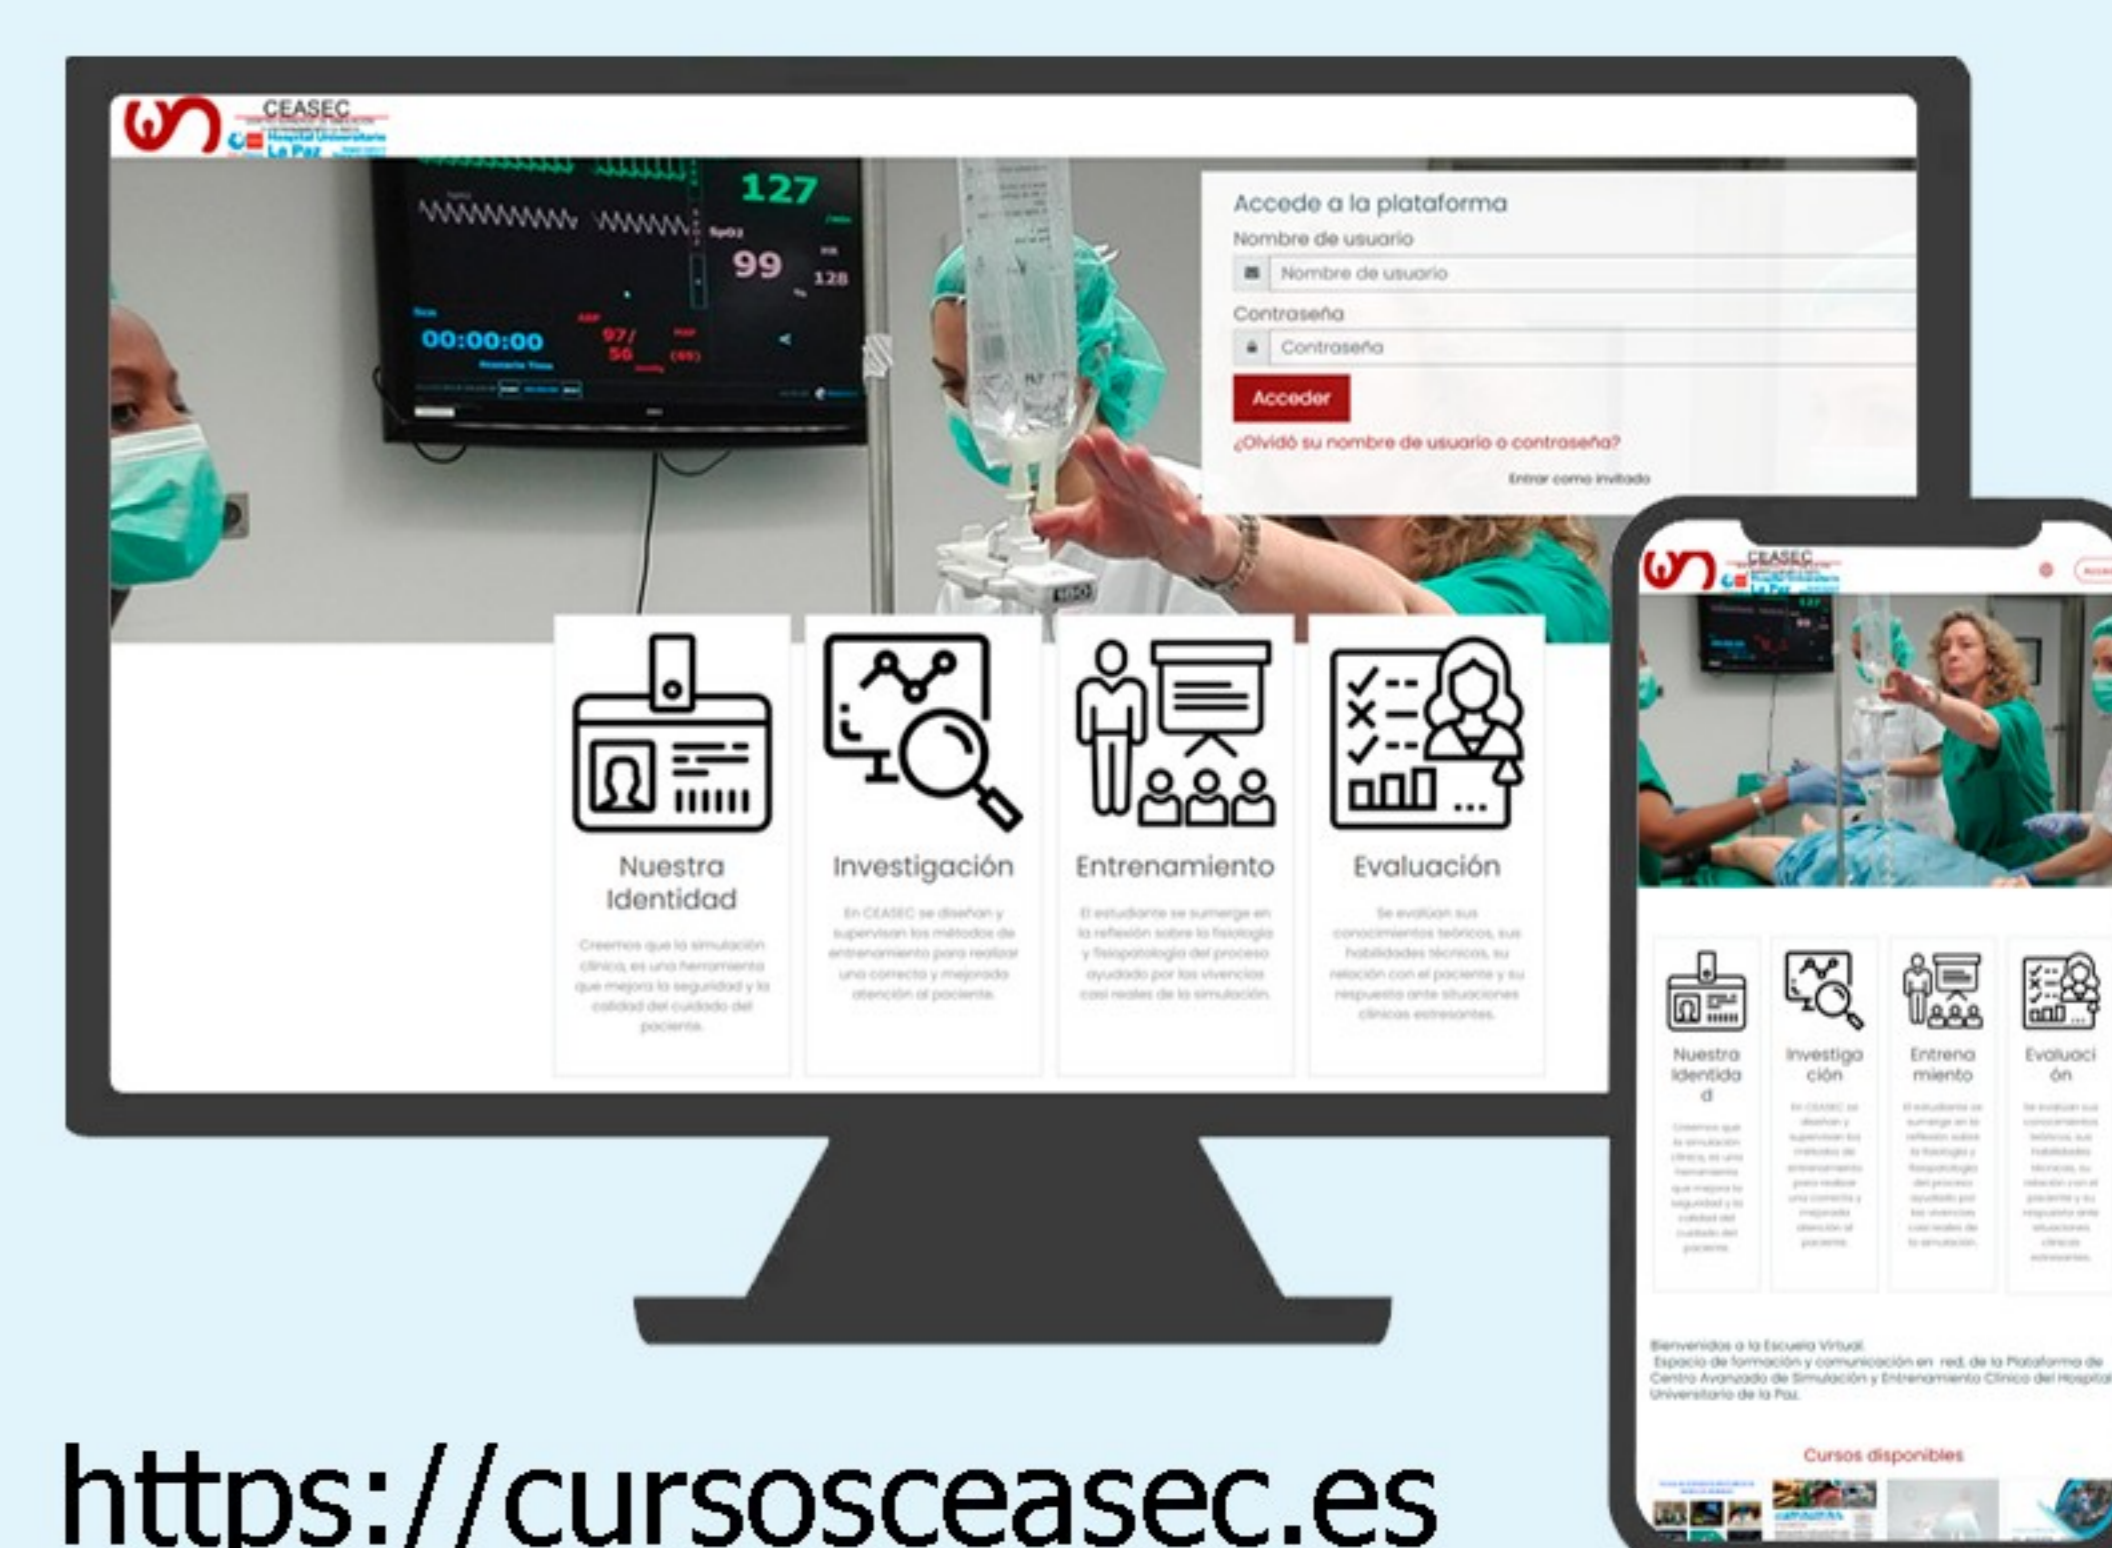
CEASEC
Hospital Universitario La Paz

127
SpO2
99
128
00:00:00
97/
56
(69)

Accede a la plataforma
Nombre de usuario
Nombre de usuario
Contraseña
Contraseña
Acceder
¿Olvidó su nombre de usuario o contraseña?
Entrar como invitado

Nuestra Identidad
Creemos que la simulación clínica, es una herramienta que mejora la seguridad y la calidad del cuidado del paciente.

Investigación
En CEASEC se diseñan y supervisan los métodos de entrenamiento para realizar una correcta y mejorada atención al paciente.

Entrenamiento
El estudiante se sumerge en la reflexión sobre la fisiología y fisiopatología del proceso ayudado por las vivencias casi reales de la simulación.

Evaluación
Se evalúan sus conocimientos teóricos, sus habilidades técnicas, su relación con el paciente y su respuesta ante situaciones clínicas estresantes.

CEASEC

Nuestra Identidad
Creemos que la simulación clínica, es una herramienta que mejora la seguridad y la calidad del cuidado del paciente.

Investigación
En CEASEC se diseñan y supervisan los métodos de entrenamiento para realizar una correcta y mejorada atención al paciente.

Entrenamiento
El estudiante se sumerge en la reflexión sobre la fisiología y fisiopatología del proceso ayudado por las vivencias casi reales de la simulación.

Evaluación
Se evalúan sus conocimientos teóricos, sus habilidades técnicas, su relación con el paciente y su respuesta ante situaciones clínicas estresantes.

Bienvenidos a la Escuela Virtual.
Espacio de formación y comunicación en red, de la Plataforma de Centro Avanzado de Simulación y Entrenamiento Clínico del Hospital Universitario de la Paz.

Cursos disponibles

https://cursosceasec.es